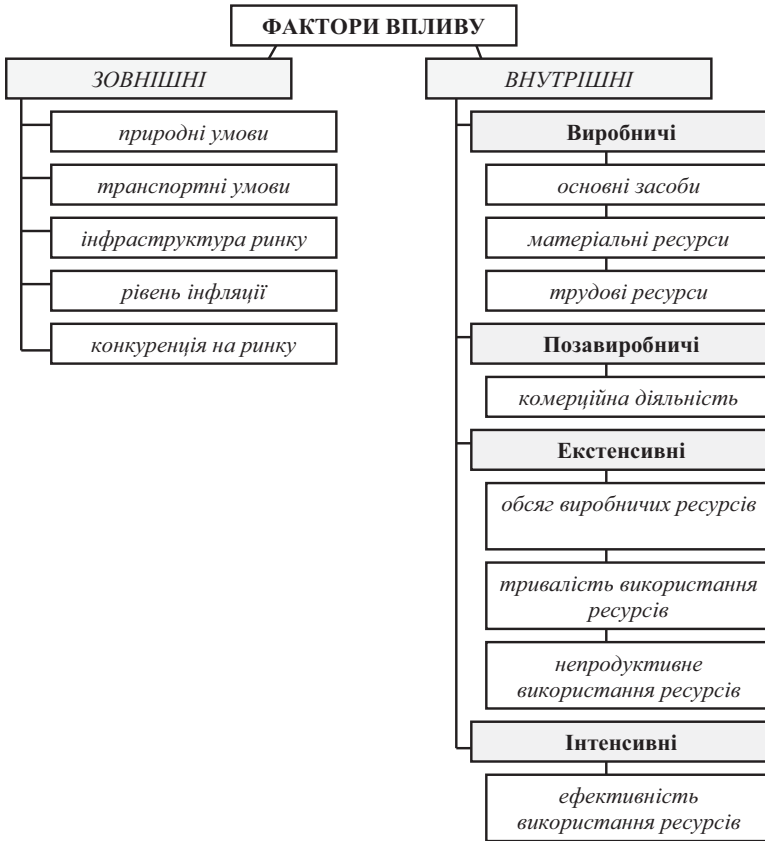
ФАКТОРИ ВПЛИВУ

ЗОВНІШНІ

природні умови

транспортні умови

інфраструктура ринку

рівень інфляції

конкуренція на ринку

ВНУТРІШНІ

Виробничі

основні засоби

матеріальні ресурси

трудові ресурси

Позавиробничі

комерційна діяльність

Екстенсивні

обсяг виробничих ресурсів

тривалість використання ресурсів

непродуктивне використання ресурсів

Інтенсивні

ефективність використання ресурсів